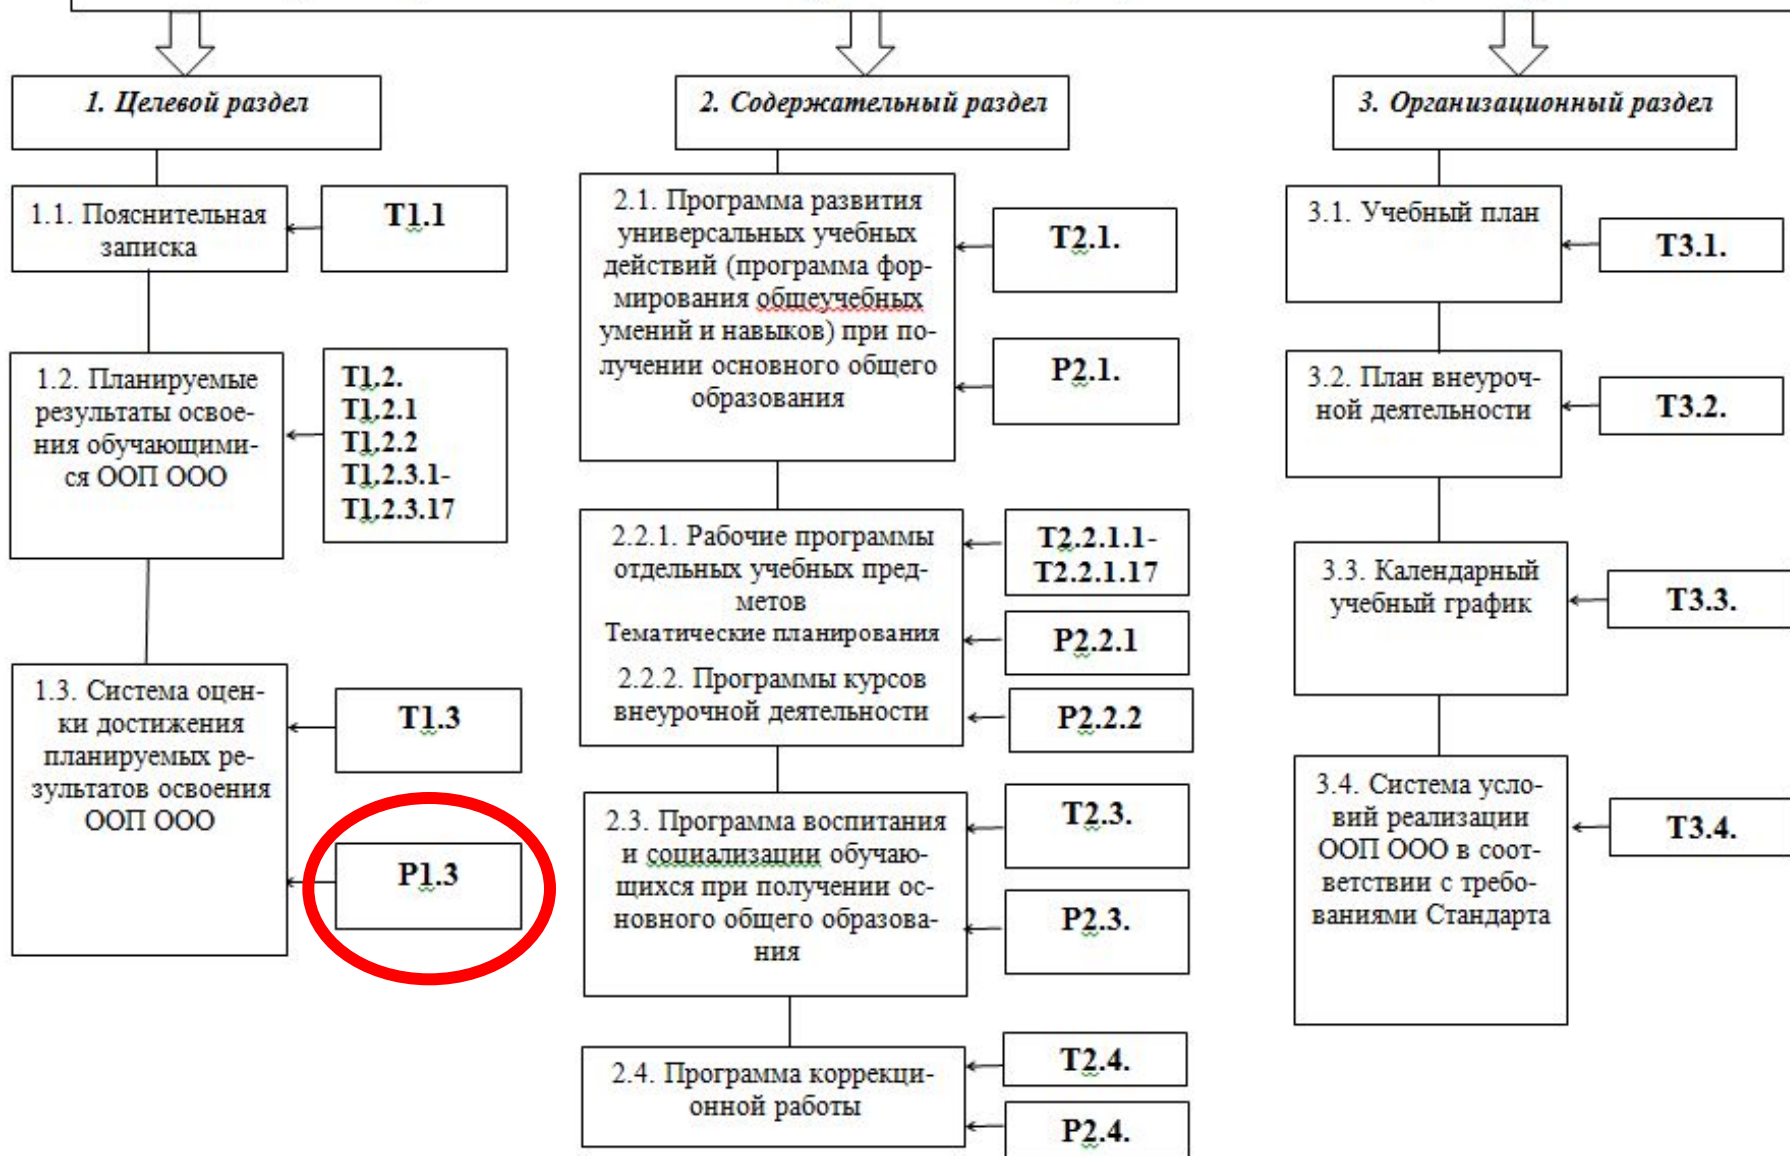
1. Целевой раздел

1.1. Пояснительная записка

Т1.1

1.2. Планируемые результаты освоения обучающимися ООП ООО

Т1.2.
Т1.2.1
Т1.2.2
Т1.2.3.1-
Т1.2.3.17

1.3. Система оценки достижения планируемых результатов освоения ООП ООО

Т1.3

Р1.3

2. Содержательный раздел

2.1. Программа развития универсальных учебных действий (программа формирования общеучебных умений и навыков) при получении основного общего образования

Т2.1.

Р2.1.

2.2.1. Рабочие программы отдельных учебных предметов
Тематические планирования
2.2.2. Программы курсов внеурочной деятельности

Т2.2.1.1-
Т2.2.1.17

Р2.2.1

Р2.2.2

2.3. Программа воспитания и социализации обучающихся при получении основного общего образования

Т2.3.

Р2.3.

2.4. Программа коррекционной работы

Т2.4.

Р2.4.

3. Организационный раздел

3.1. Учебный план

Т3.1.

3.2. План внеурочной деятельности

Т3.2.

3.3. Календарный учебный график

Т3.3.

3.4. Система условий реализации ООП ООО в соответствии с требованиями Стандарта

Т3.4.